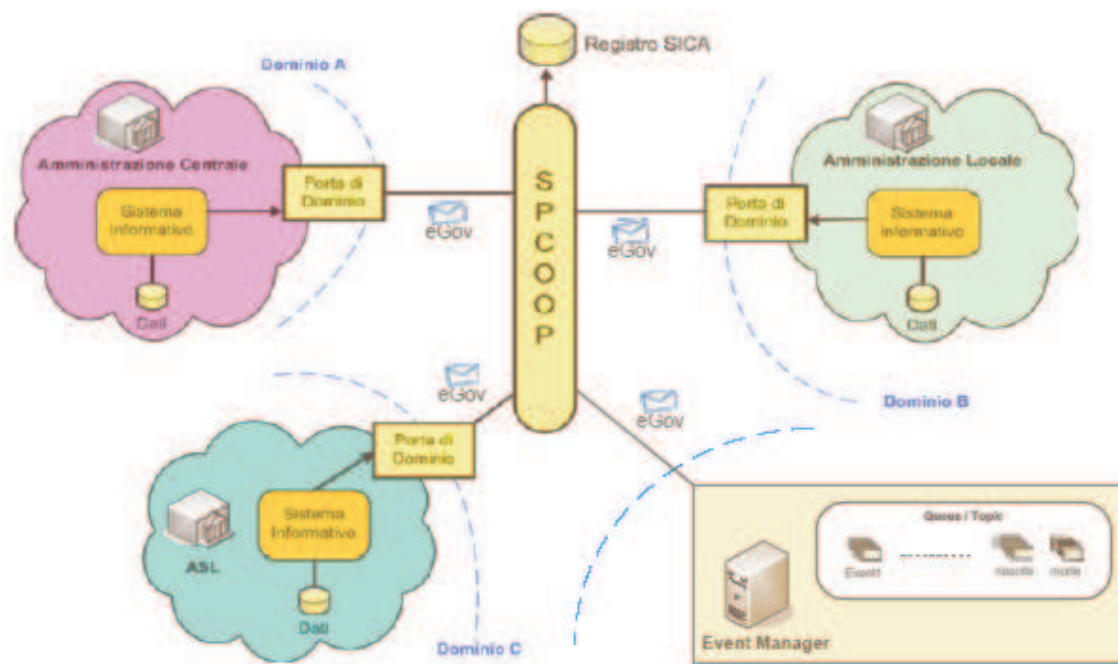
Registro SICA

Dominio A

Amministrazione Centrale

Sistema informativo

Dati

Porta di Dominio

eGov

S P C O O P

eGov

Porta di Dominio

Amministrazione Locale

Sistema informativo

Dati

Dominio B

eGov

eGov

Porta di Dominio

Sistema Informativo

ASL

Dati

Dominio C

Queue / Topic

Eventi

nascite

morte

Event Manager